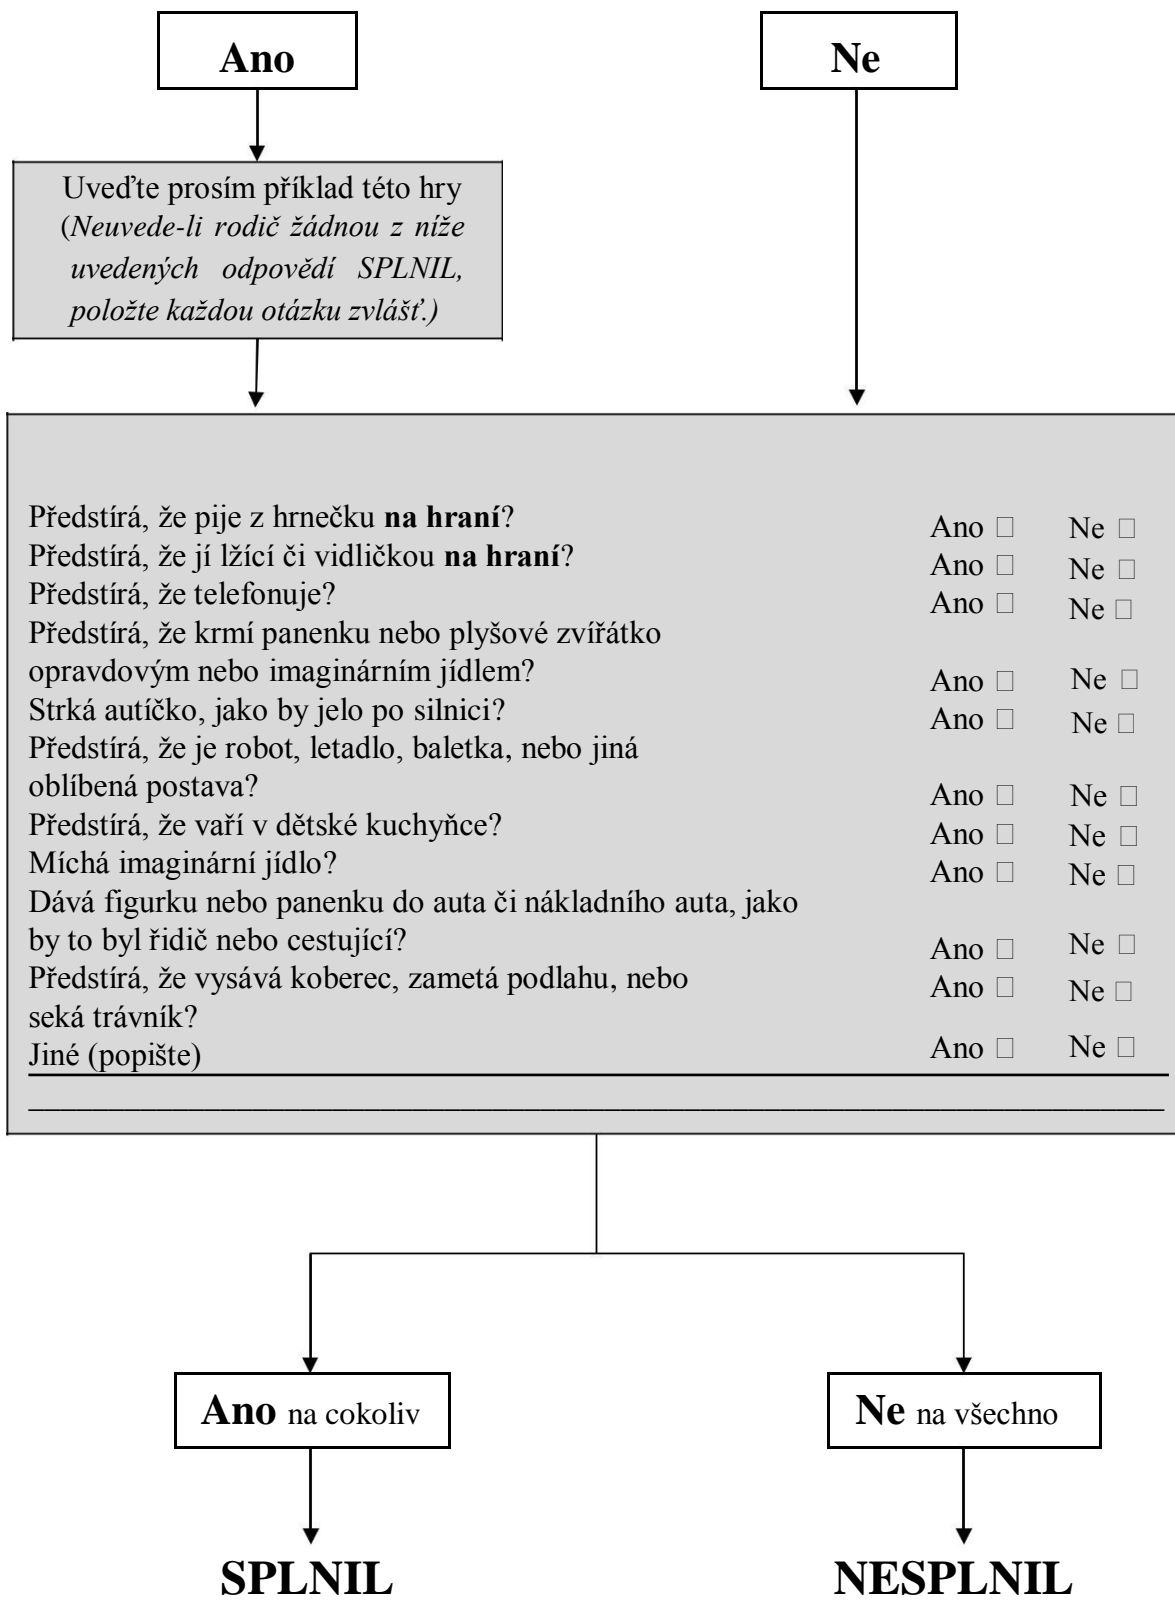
Ano

Ne

Uveďte prosím příklad této hry (Neuvede-li rodič žádnou z níže uvedených odpovědí SPLNIL, položte každou otázku zvlášť.)

Předstírá, že pije z hrnečku **na hraní**? Ano □ Ne □
Předstírá, že jí lžící či vidličkou **na hraní**? Ano □ Ne □
Předstírá, že telefonuje? Ano □ Ne □
Předstírá, že krmí panenku nebo plyšové zvířátko opravdovým nebo imaginárním jídlem? Ano □ Ne □
Strká autíčko, jako by jelo po silnici? Ano □ Ne □
Předstírá, že je robot, letadlo, baletka, nebo jiná oblíbená postava? Ano □ Ne □
Předstírá, že vaří v dětské kuchyňce? Ano □ Ne □
Míchá imaginární jídlo? Ano □ Ne □
Dává figurku nebo panenku do auta či nákladního auta, jako by to byl řidič nebo cestující? Ano □ Ne □
Předstírá, že vysává koberec, zametá podlahu, nebo seká trávník? Ano □ Ne □
Jiné (popište) Ano □ Ne □
_______________________________________________

**Ano** na cokoliv

**Ne** na všechno

SPLNIL

NESPLNIL